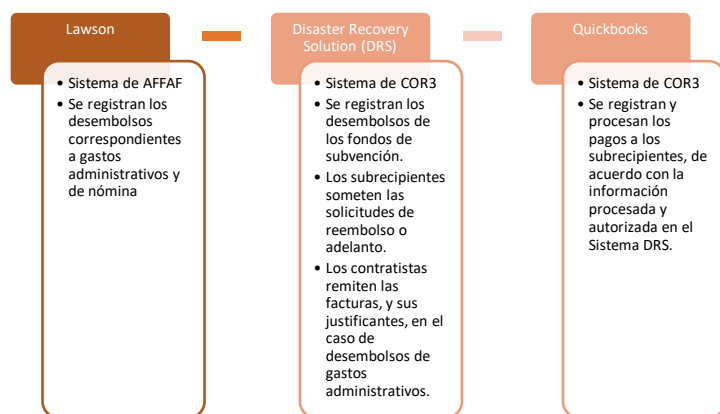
Lawson

- Sistema de AFFAF
- Se registran los desembolsos correspondientes a gastos administrativos y de nómina

Disaster Recovery Solution (DRS)

- Sistema de COR3
- Se registran los desembolsos de los fondos de subvención.
- Los subrecipientes someten las solicitudes de reembolso o adelanto.
- Los contratistas remiten las facturas, y sus justificantes, en el caso de desembolsos de gastos administrativos.

Quickbooks

- Sistema de COR3
- Se registran y procesan los pagos a los subrecipientes, de acuerdo con la información procesada y autorizada en el Sistema DRS.